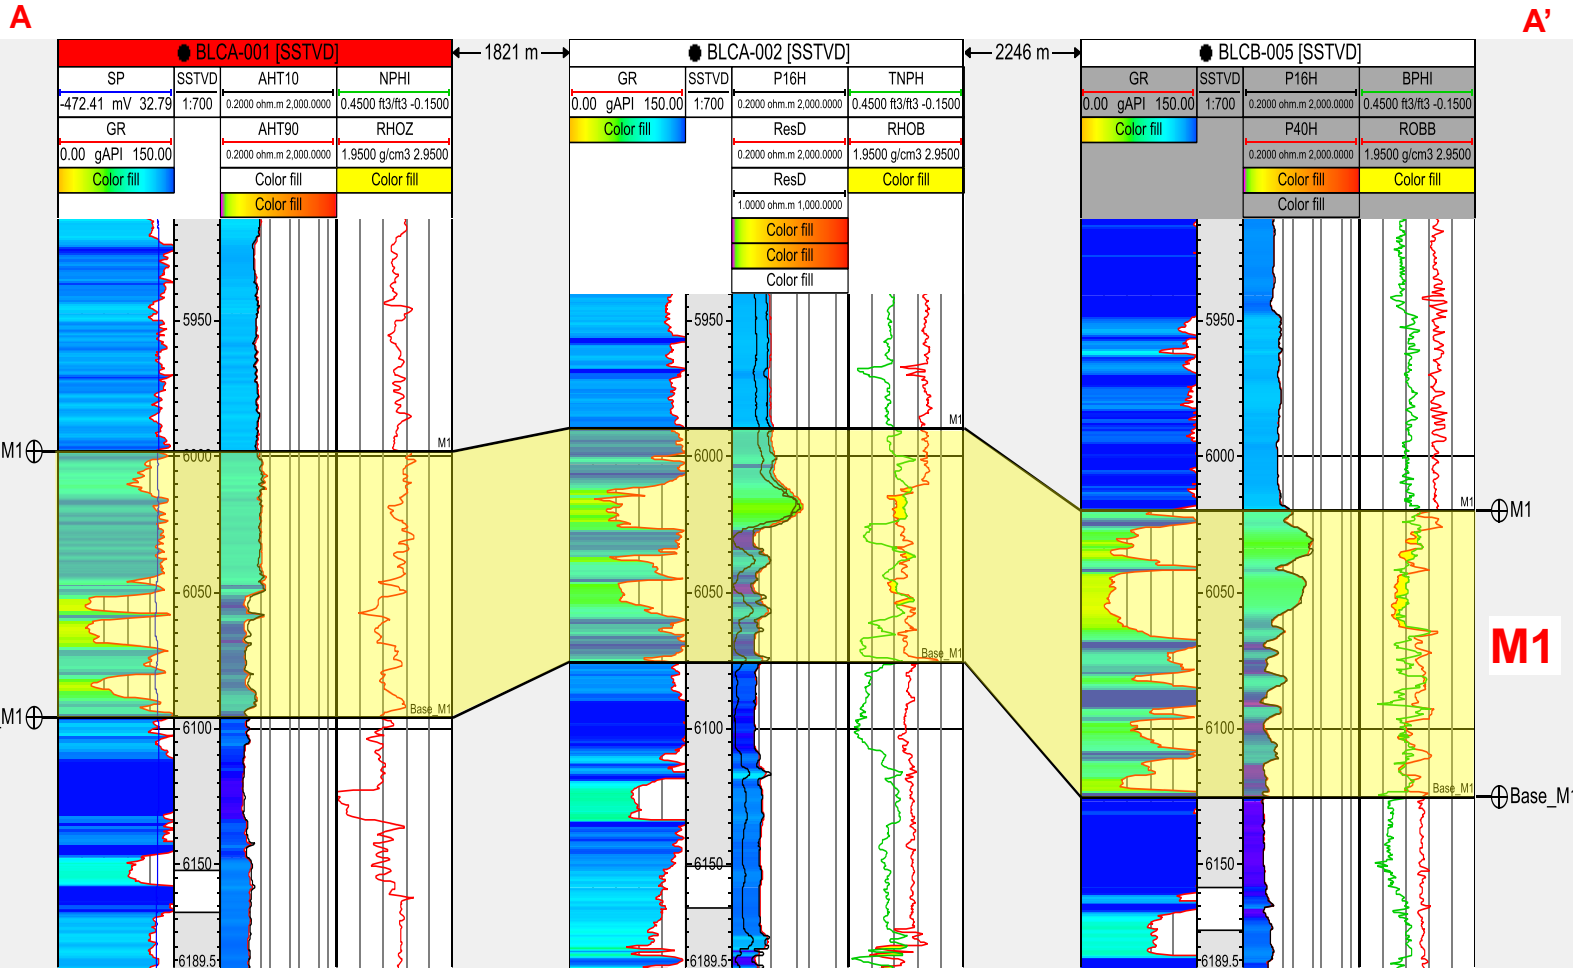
A

A'

BLCA-001 [SSTVD]

1821 m

BLCA-002 [SSTVD]

2246 m

BLCB-005 [SSTVD]

| SP | SSTVD | AHT10 | NPHI |
|---|---|---|---|
| -472.41 mV 32.79 | 1:700 | 0.2000 ohm.m 2,000.0000 | 0.4500 ft3/ft3 -0.1500 |
| GR | | AHT90 | RHOZ |
| 0.00 gAPI 150.00 | | 0.2000 ohm.m 2,000.0000 | 1.9500 g/cm3 2.9500 |
| Color fill | | Color fill | Color fill |
| | | Color fill | |

| GR | SSTVD | P16H | TNPH |
|---|---|---|---|
| 0.00 gAPI 150.00 | 1:700 | 0.2000 ohm.m 2,000.0000 | 0.4500 ft3/ft3 -0.1500 |
| Color fill | | ResD | RHOB |
| | | 0.2000 ohm.m 2,000.0000 | 1.9500 g/cm3 2.9500 |
| | | ResD | Color fill |
| | | 1.0000 ohm.m 1,000.0000 | |
| | | Color fill | |
| | | Color fill | |
| | | Color fill | |

| GR | SSTVD | P16H | BPHI |
|---|---|---|---|
| 0.00 gAPI 150.00 | 1:700 | 0.2000 ohm.m 2,000.0000 | 0.4500 ft3/ft3 -0.1500 |
| Color fill | | P40H | ROBB |
| | | 0.2000 ohm.m 2,000.0000 | 1.9500 g/cm3 2.9500 |
| | | Color fill | Color fill |
| | | Color fill | |

5950
6000
6050
6100
6150
6189.5

M1
M1
Base_M1
M1
Base_M1
M1
Base_M1

M1
M1
M1
Base_M1

M1